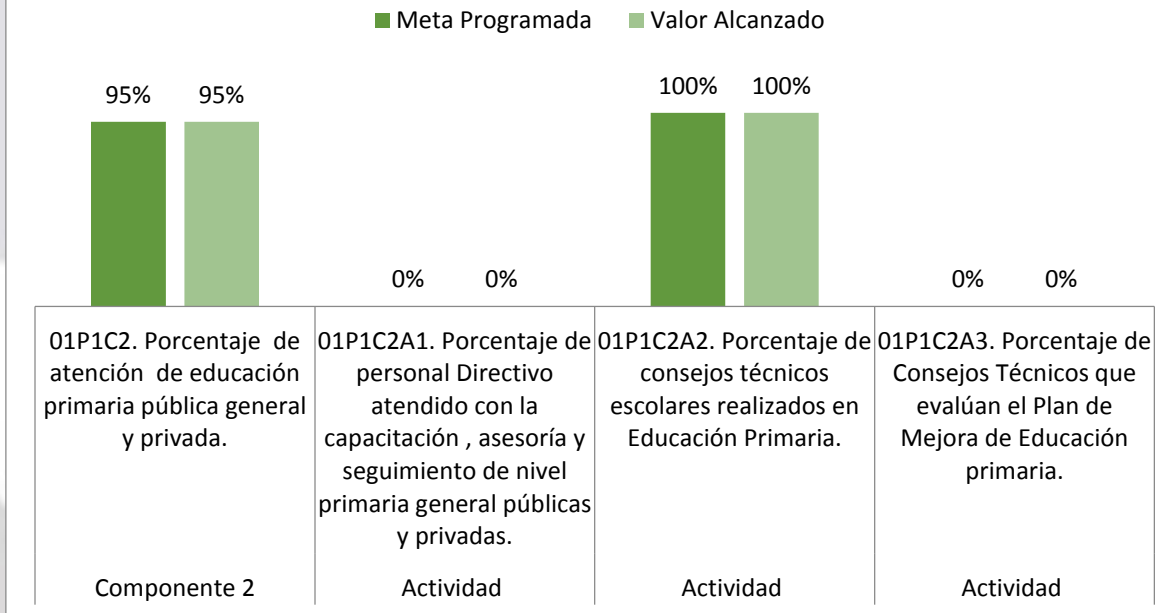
Meta Programada Valor Alcanzado

95% 95%

0% 0%

100% 100%

0% 0%

01P1C2. Porcentaje de atención de educación primaria pública general y privada.

01P1C2A1. Porcentaje de personal Directivo atendido con la capacitación , asesoría y seguimiento de nivel primaria general públicas y privadas.

01P1C2A2. Porcentaje de consejos técnicos escolares realizados en Educación Primaria.

01P1C2A3. Porcentaje de Consejos Técnicos que evalúan el Plan de Mejora de Educación primaria.

Componente 2

Actividad

Actividad

Actividad